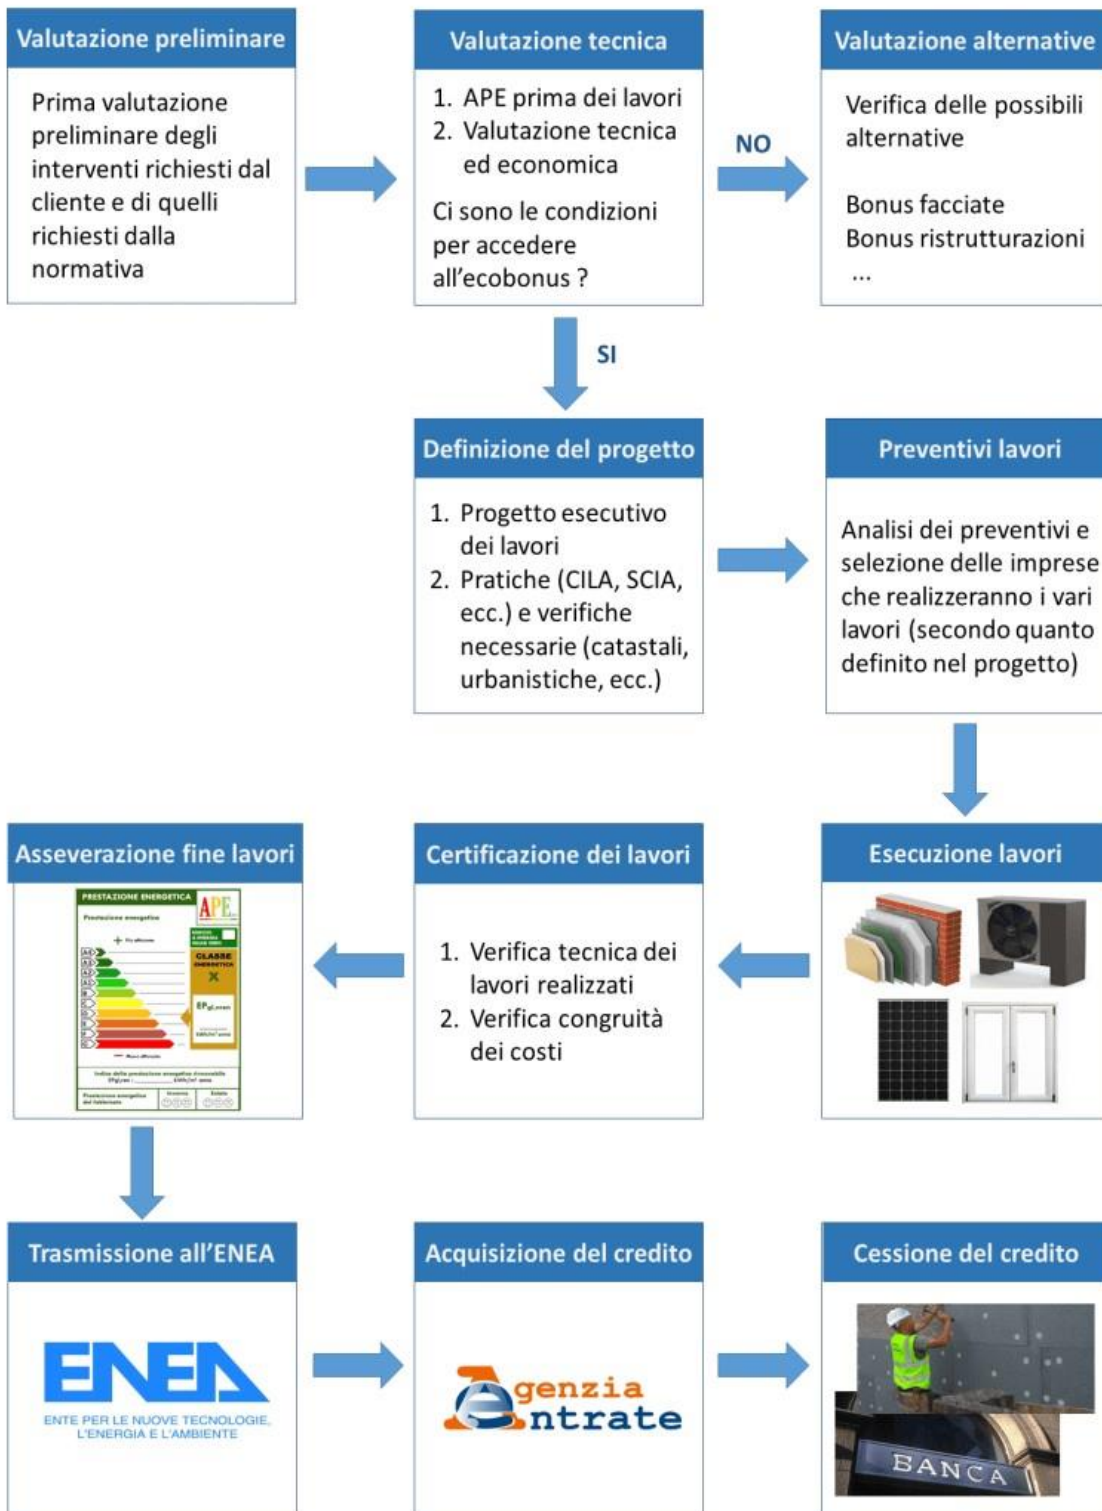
Valutazione preliminare

Prima valutazione preliminare degli interventi richiesti dal cliente e di quelli richiesti dalla normativa

Valutazione tecnica

1. APE prima dei lavori
2. Valutazione tecnica ed economica

Ci sono le condizioni per accedere all'ecobonus ?

NO

Valutazione alternative

Verifica delle possibili alternative

Bonus facciate
Bonus ristrutturazioni
...

SI

Definizione del progetto

1. Progetto esecutivo dei lavori
2. Pratiche (CILA, SCIA, ecc.) e verifiche necessarie (catastali, urbanistiche, ecc.)

Preventivi lavori

Analisi dei preventivi e selezione delle imprese che realizzeranno i vari lavori (secondo quanto definito nel progetto)

Asseverazione fine lavori

PRESTAZIONE ENERGETICA
APE
CLASSE ENERGETICA

Certificazione dei lavori

1. Verifica tecnica dei lavori realizzati
2. Verifica congruità dei costi

Esecuzione lavori

Trasmissione all'ENEA

ENEA
ENTE PER LE NUOVE TECNOLOGIE, L'ENERGIA E L'AMBIENTE

Acquisizione del credito

Agenzia Entrate

Cessione del credito

BANCA